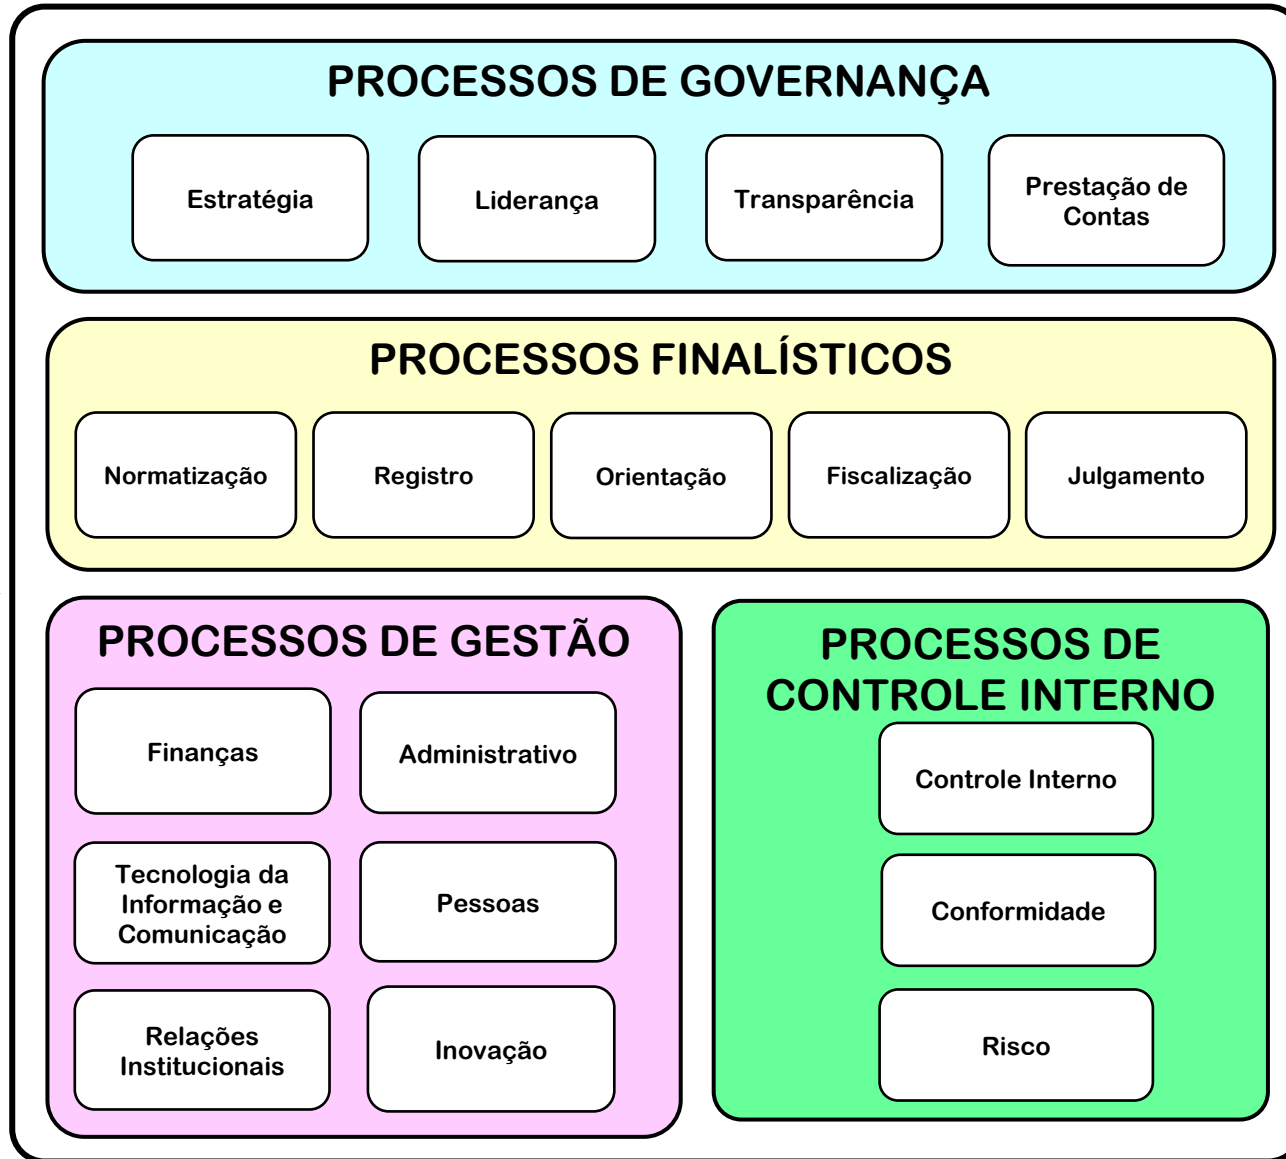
PROCESSOS DE GOVERNANÇA

Estratégia

Liderança

Transparência

Prestação de Contas

PROCESSOS FINALÍSTICOS

Normatização

Registro

Orientação

Fiscalização

Julgamento

PROCESSOS DE GESTÃO

Finanças

Administrativo

Tecnologia da Informação e Comunicação

Pessoas

Relações Institucionais

Inovação

PROCESSOS DE CONTROLE INTERNO

Controle Interno

Conformidade

Risco